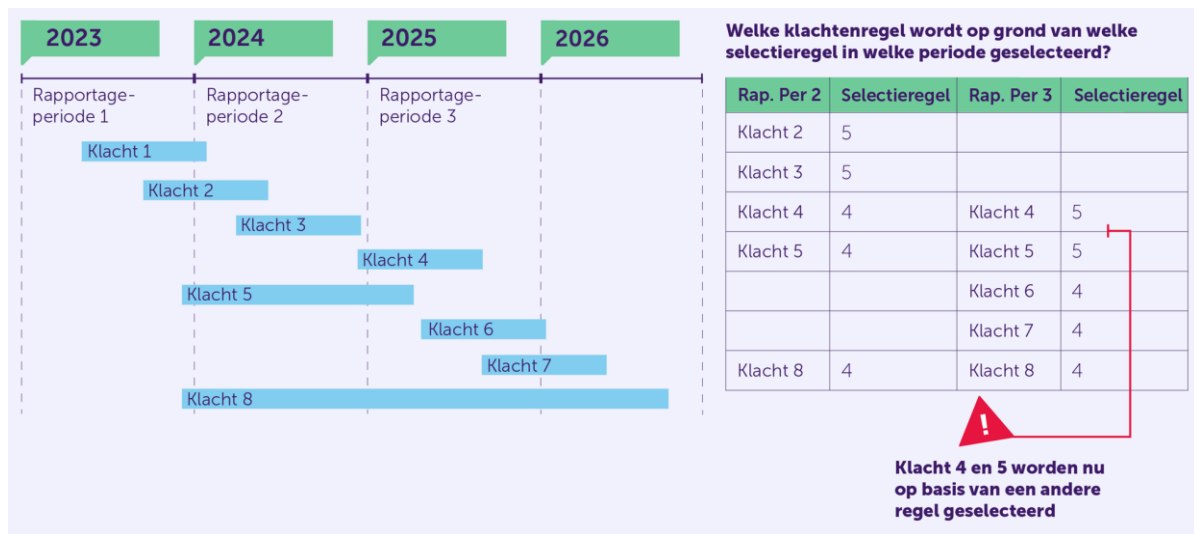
2023

2024

2025

2026

Rapportageperiode 1

Rapportageperiode 2

Rapportageperiode 3

Klacht 1

Klacht 2

Klacht 3

Klacht 4

Klacht 5

Klacht 6

Klacht 7

Klacht 8

Welke klachtenregel wordt op grond van welke selectieregel in welke periode geselecteerd?

| Rap. Per 2 | Selectieregel | Rap. Per 3 | Selectieregel |
|---|---|---|---|
| Klacht 2 | 5 | | |
| Klacht 3 | 5 | | |
| Klacht 4 | 4 | Klacht 4 | 5 |
| Klacht 5 | 4 | Klacht 5 | 5 |
| | | Klacht 6 | 4 |
| | | Klacht 7 | 4 |
| Klacht 8 | 4 | Klacht 8 | 4 |

!

Klacht 4 en 5 worden nu op basis van een andere regel geselecteerd